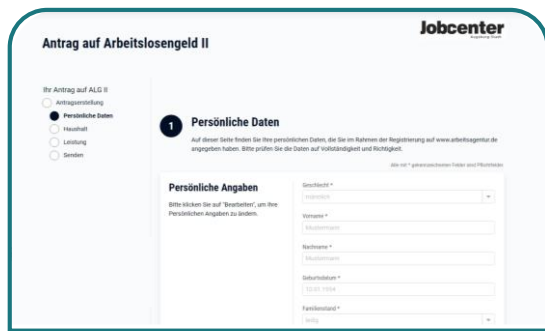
Antrag auf Arbeitslosengeld II

Jobcenter
Augsburg Stadt

Ihr Antrag auf ALG II
Antragserstellung
Persönliche Daten
Haushalt
Leistung
Senden

1

Persönliche Daten

Auf dieser Seite finden Sie Ihre persönlichen Daten, die Sie im Rahmen der Registrierung auf www.arbeitsagentur.de angegeben haben. Bitte prüfen Sie die Daten auf Vollständigkeit und Richtigkeit.

Alle mit * gekennzeichneten Felder sind Pflichtfelder

Persönliche Angaben

Bitte klicken Sie auf "Bearbeiten", um Ihre Persönlichen Angaben zu ändern.

Geschlecht *
männlich

Vorname *
Mustermann

Nachname *
Mustermann

Geburtsdatum *
12.01.1994

Familienstand *
ledig